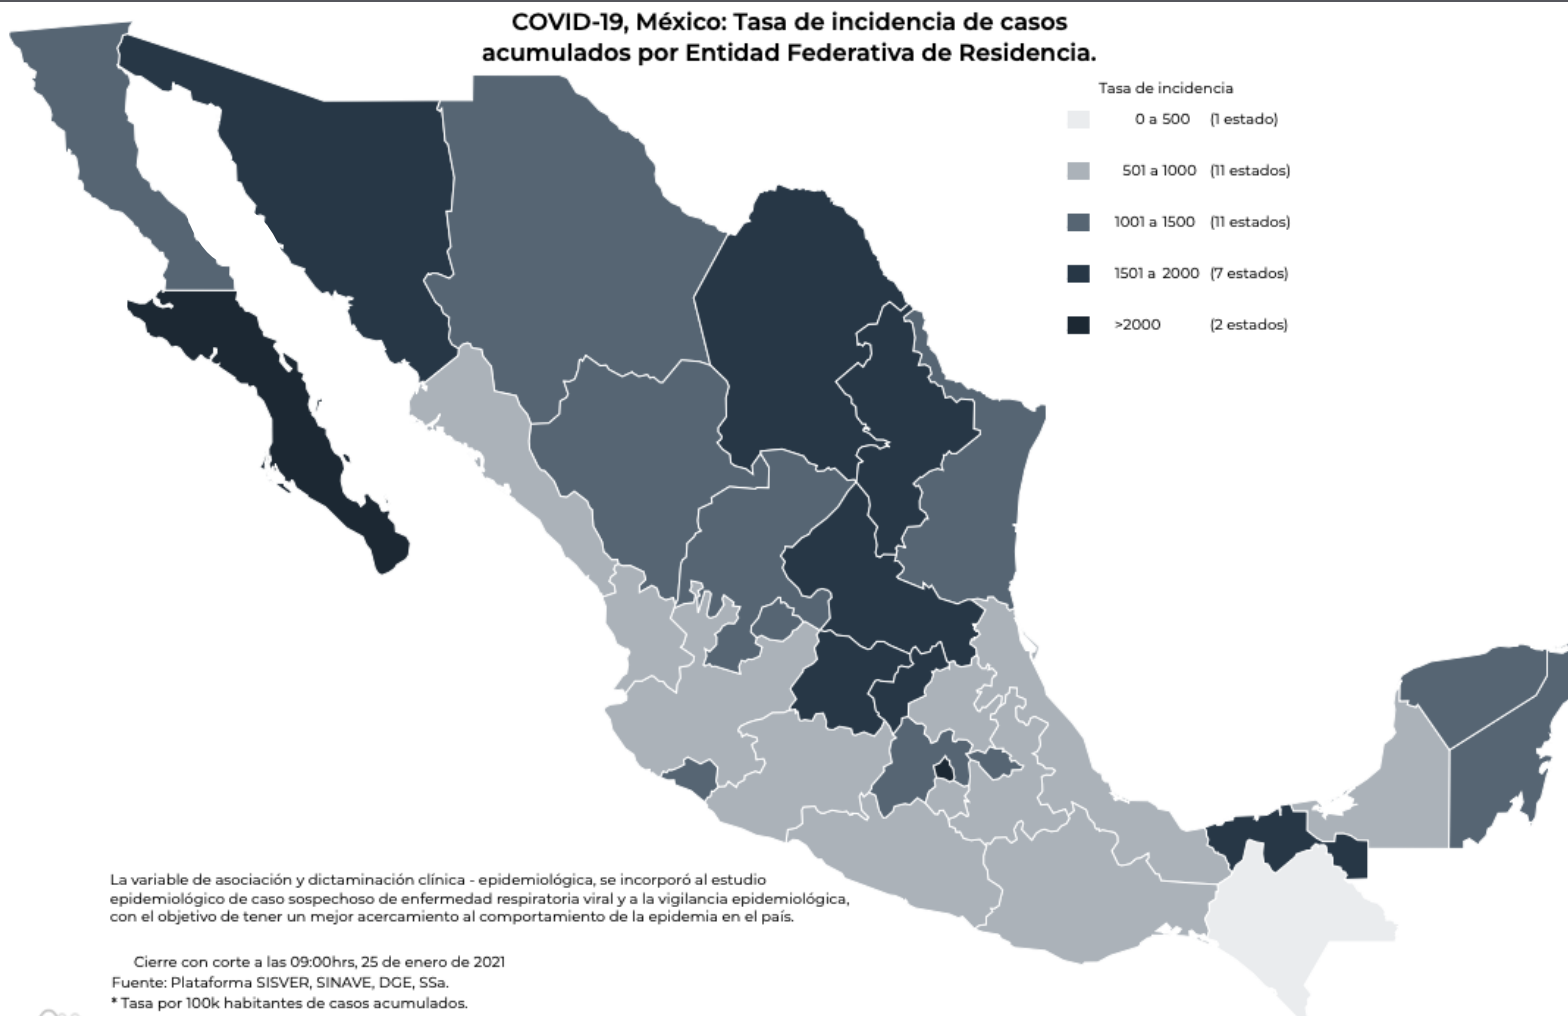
COVID-19, México: Tasa de incidencia de casos acumulados por Entidad Federativa de Residencia.

Tasa de incidencia

0 a 500 (1 estado)

501 a 1000 (11 estados)

1001 a 1500 (11 estados)

1501 a 2000 (7 estados)

>2000 (2 estados)

La variable de asociación y dictaminación clínica - epidemiológica, se incorporó al estudio epidemiológico de caso sospechoso de enfermedad respiratoria viral y a la vigilancia epidemiológica, con el objetivo de tener un mejor acercamiento al comportamiento de la epidemia en el país.

Cierre con corte a las 09:00hrs, 25 de enero de 2021
Fuente: Plataforma SISVER, SINAVE, DGE, SSa.
* Tasa por 100k habitantes de casos acumulados.